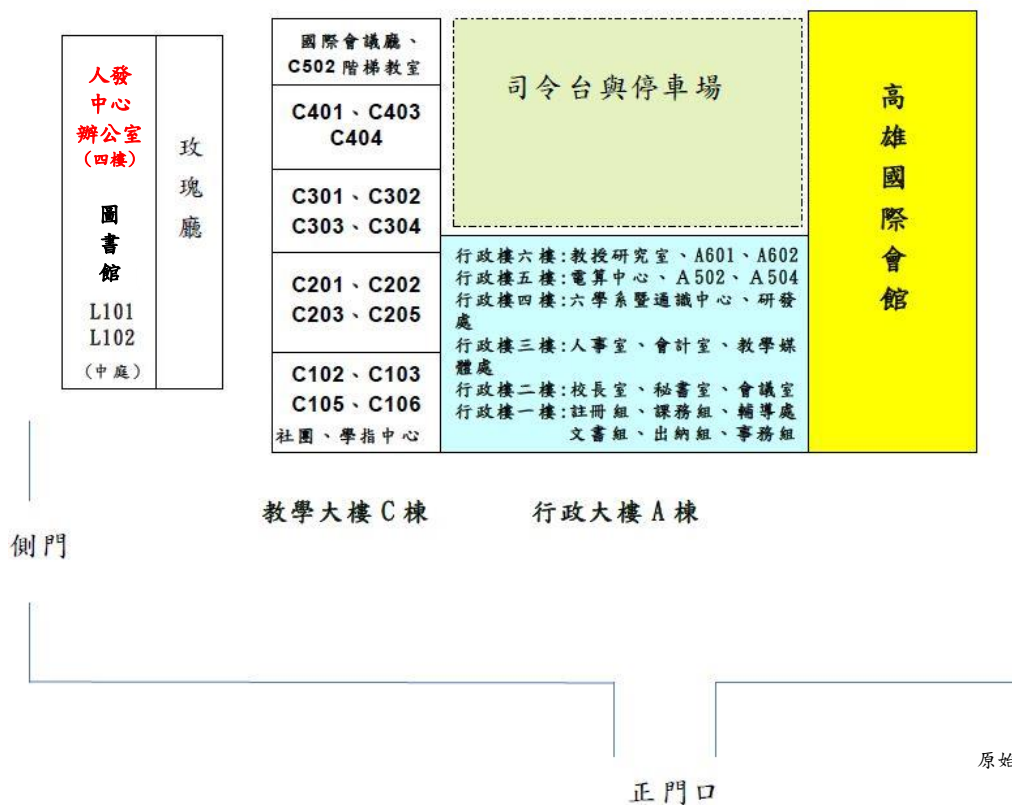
人發中心辦公室（四樓）

圖書館

L101
L102

（中庭）

玫瑰廳

國際會議廳、C502階梯教室

C401、C403
C404

C301、C302
C303、C304

C201、C202
C203、C205

C102、C103
C105、C106
社團、學指中心

司令台與停車場

行政樓六樓：教授研究室、A601、A602
行政樓五樓：電算中心、A502、A504
行政樓四樓：六學系暨通識中心、研發處
行政樓三樓：人事室、會計室、教學媒體處
行政樓二樓：校長室、秘書室、會議室
行政樓一樓：註冊組、課務組、輔導處
文書組、出納組、事務組

高雄國際會館

教學大樓C棟

行政大樓A棟

側門

正門口

原始